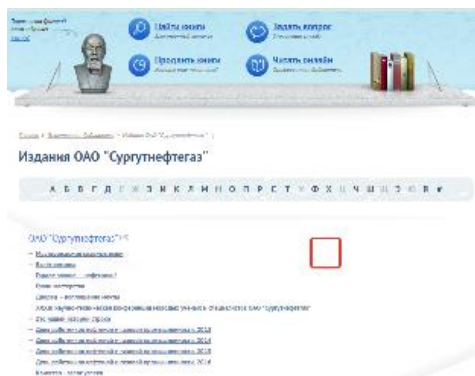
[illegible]

Найти книгу
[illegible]

Задать вопрос
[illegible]

Продлить книги
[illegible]

Читать онлайн
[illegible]

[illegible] > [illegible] > Издания ОАО "Сургутнефтегаз"

Издания ОАО "Сургутнефтегаз"

А Б В Г Д Е Ж З И К Л М Н О П Р С Т У Ф Х Ц Ч Ш Щ Э Ю Я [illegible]

ОАО "Сургутнефтегаз" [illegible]

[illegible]
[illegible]
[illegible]
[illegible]
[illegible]
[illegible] научно-технической конференции молодых ученых и специалистов ОАО "Сургутнефтегаз"
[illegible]
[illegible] 2013
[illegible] 2014
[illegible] 2015
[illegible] 2016
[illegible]